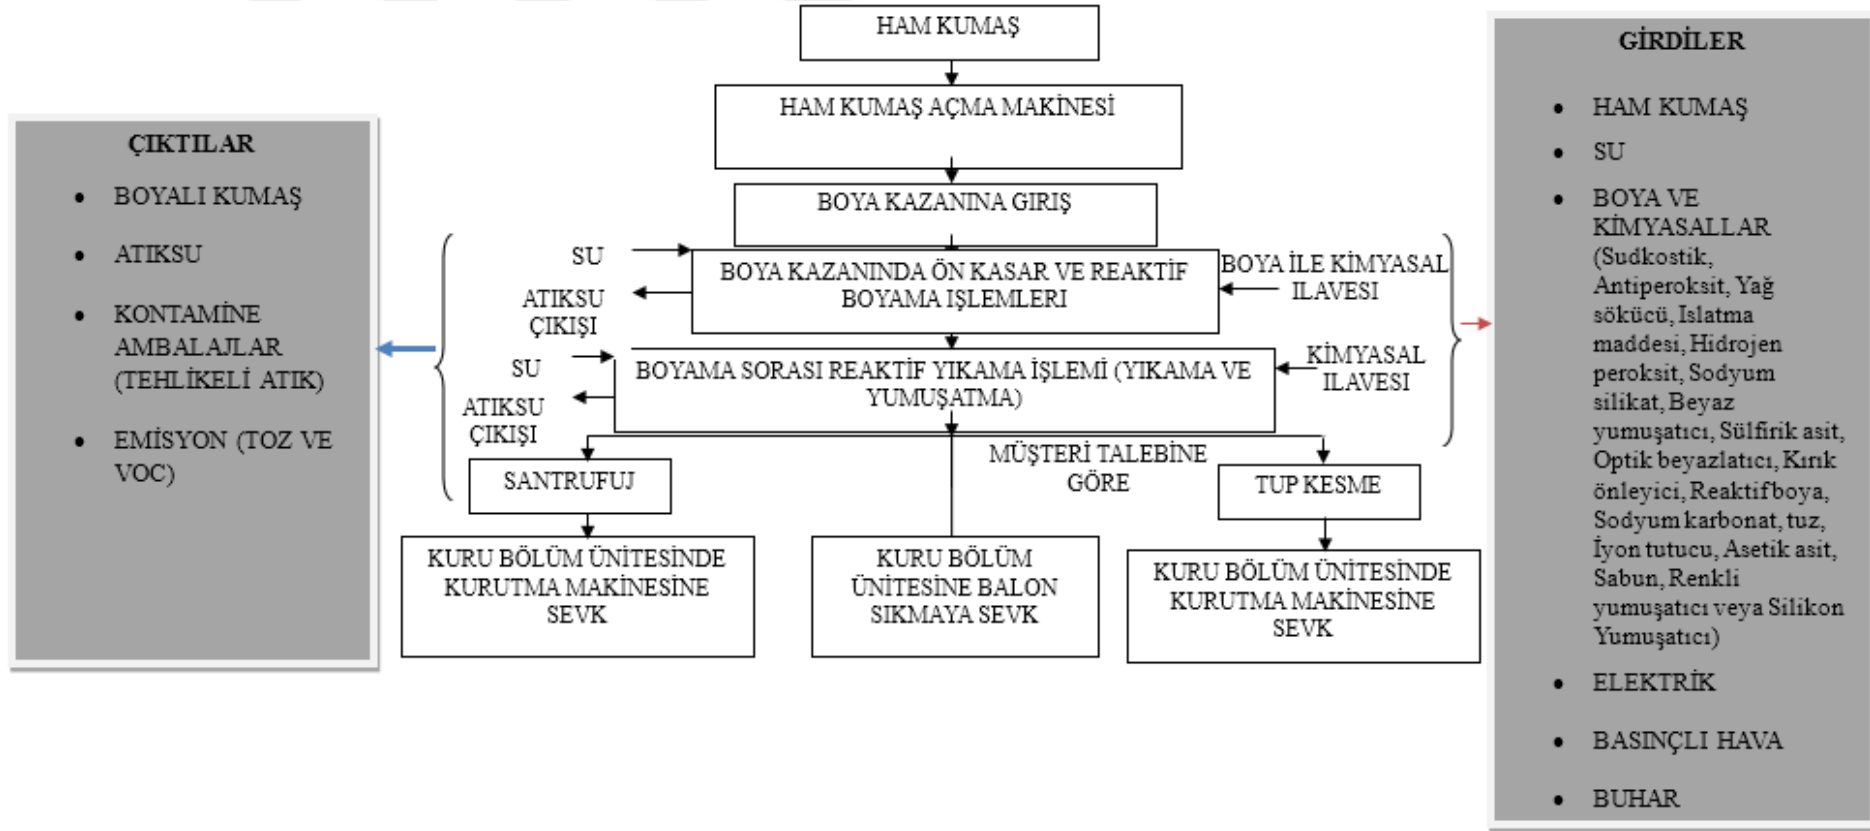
ÇIKTILAR

- BOYALI KUMAŞ
- ATIKSU
- KONTAMİNE AMBALAJLAR (TEHLİKELİ ATIK)
- EMİSYON (TOZ VE VOC)

HAM KUMAŞ

HAM KUMAŞ AÇMA MAKİNESİ

BOYA KAZANINA GIRIŞ

SU

ATIKSU ÇIKIŞI

BOYA KAZANINDA ÖN KASAR VE REAKTİF BOYAMA IŞLEMLERI

BOYA İLE KİMYASAL ILAVESI

SU

ATIKSU ÇIKIŞI

BOYAMA SORASI REAKTİF YIKAMA İŞLEMİ (YIKAMA VE YUMUŞATMA)

KİMYASAL ILAVESI

MÜŞTERİ TALEBİNE GÖRE

SANTRUFUJ

TUP KESME

KURU BÖLÜM ÜNİTESİNDE KURUTMA MAKİNESİNE SEVK

KURU BÖLÜM ÜNİTESİNE BALON SIKMAYA SEVK

KURU BÖLÜM ÜNİTESİNDE KURUTMA MAKİNESİNE SEVK

GİRDİLER

- HAM KUMAŞ
- SU
- BOYA VE KİMYASALLAR (Sudkostik, Antiperoksit, Yağ sökücü, Islatma maddesi, Hidrojen peroksit, Sodyum silikat, Beyaz yumuşatıcı, Sülfirik asit, Optik beyazlatıcı, Kırık önleyici, Reaktif boya, Sodyum karbonat, tuz, İyon tutucu, Asetik asit, Sabun, Renkli yumuşatıcı veya Silikon Yumuşatıcı)
- ELEKTRİK
- BASINÇLI HAVA
- BUHAR